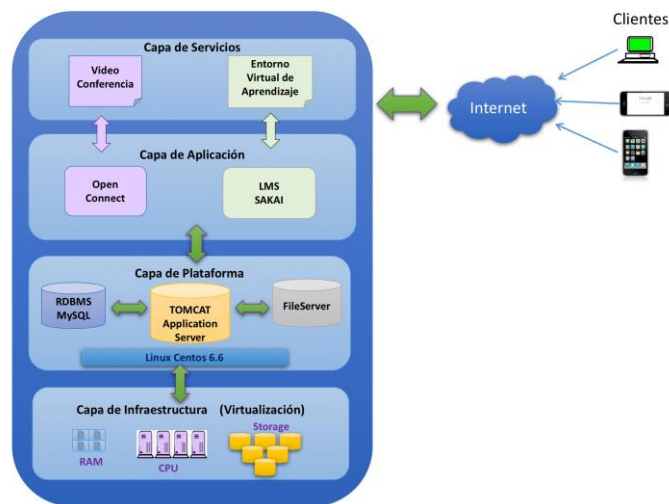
Capa de Servicios

Video Conferencia

Entorno Virtual de Aprendizaje

Capa de Aplicación

Open Connect

LMS SAKAI

Capa de Plataforma

RDBMS MySQL

TOMCAT Application Server

FileServer

Linux Centos 6.6

Capa de Infraestructura (Virtualización)

RAM

CPU

Storage

Internet

Clientes